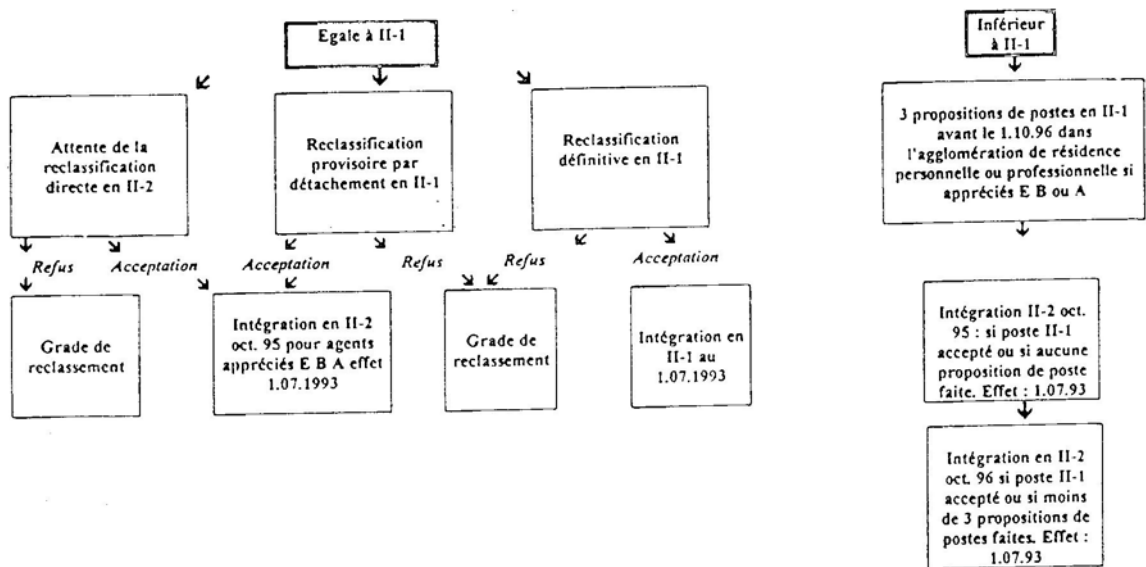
Egale à II-1

Attente de la reclassification directe en II-2

Reclassification provisoire par détachement en II-1

Reclassification définitive en II-1

Refus

Acceptation

Acceptation

Refus

Refus

Acceptation

Grade de reclassement

Intégration en II-2 oct. 95 pour agents appréciés E B A effet 1.07.1993

Grade de reclassement

Intégration en II-1 au 1.07.1993

Inférieur à II-1

3 propositions de postes en II-1 avant le 1.10.96 dans l'agglomération de résidence personnelle ou professionnelle si appréciés E B ou A

Intégration II-2 oct. 95 : si poste II-1 accepté ou si aucune proposition de poste faite. Effet : 1.07.93

Intégration en II-2 oct. 96 si poste II-1 accepté ou si moins de 3 propositions de postes faites. Effet : 1.07.93